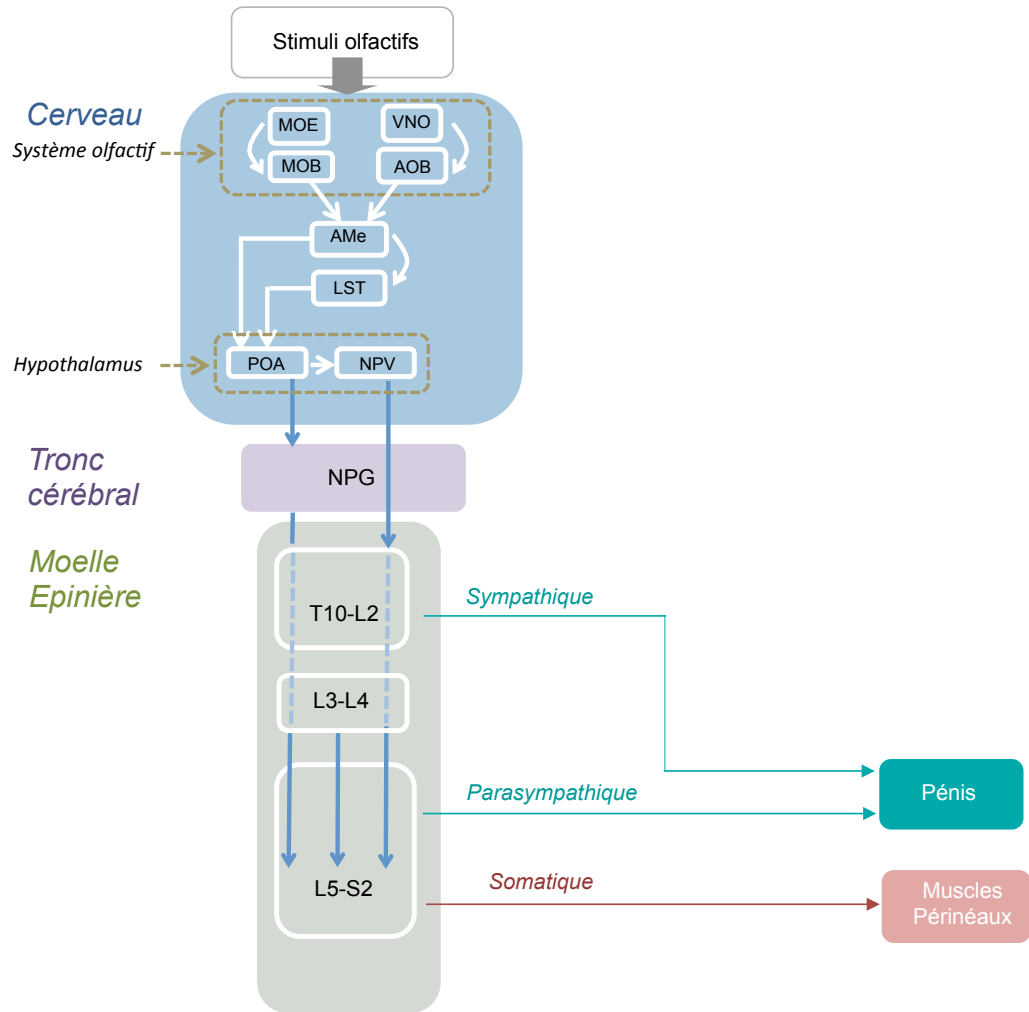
Stimuli olfactifs

Cerveau

Système olfactif

MOE

VNO

MOB

AOB

AMe

LST

Hypothalamus

POA

NPV

Tronc cérébral

NPG

Moelle Epinière

T10-L2

Sympathique

L3-L4

Parasympathique

Pénis

L5-S2

Somatique

Muscles Périnéaux